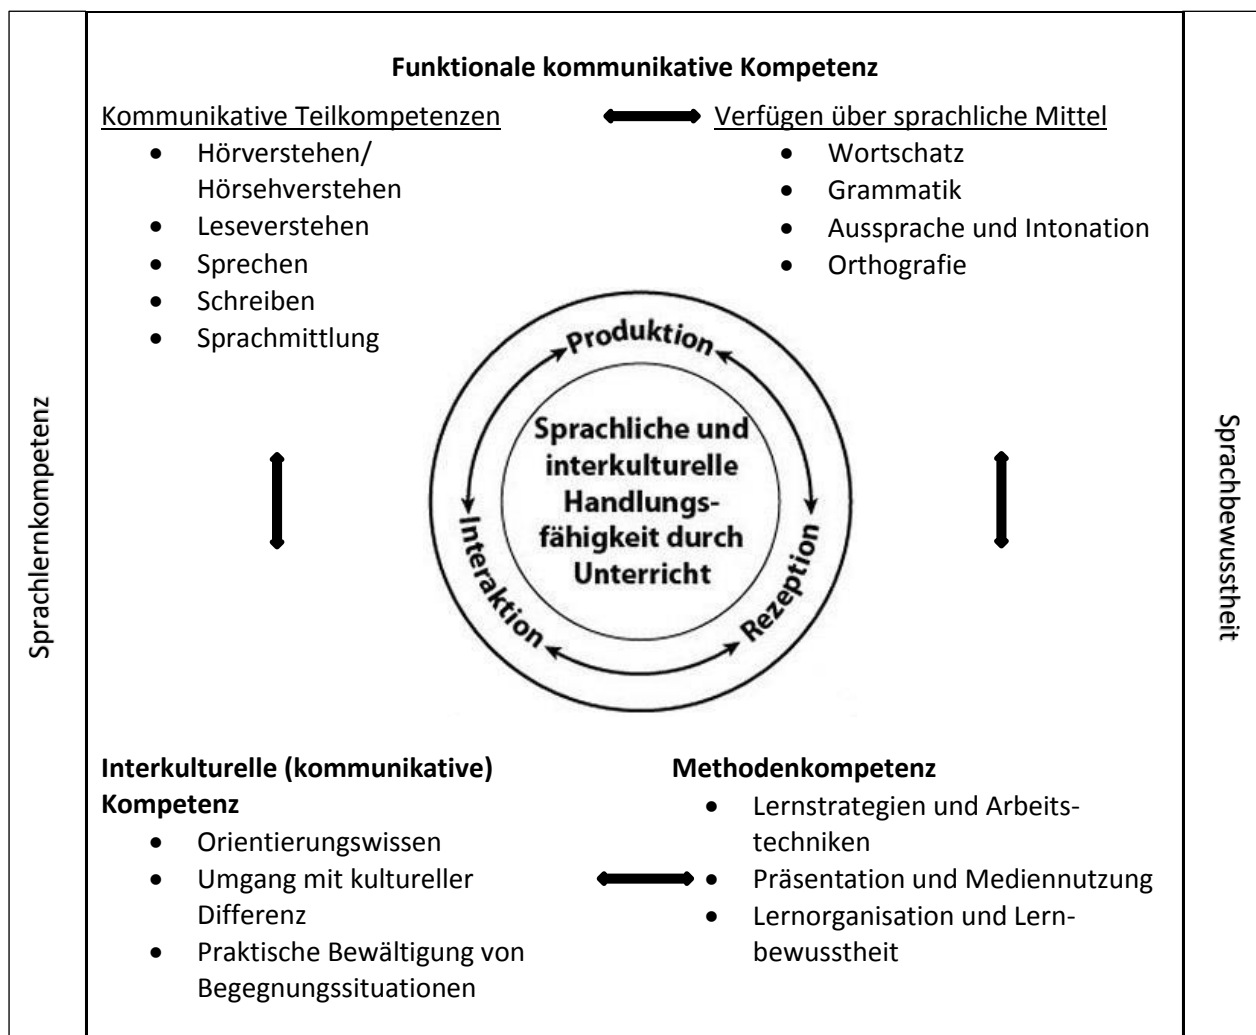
Sprachlernkompetenz

Funktionale kommunikative Kompetenz

Kommunikative Teilkompetenzen
- Hörverstehen/ Hörsehverstehen
- Leseverstehen
- Sprechen
- Schreiben
- Sprachmittlung

Verfügen über sprachliche Mittel
- Wortschatz
- Grammatik
- Aussprache und Intonation
- Orthografie

Produktion
Rezeption
Interaktion

Sprachliche und interkulturelle Handlungsfähigkeit durch Unterricht

Interkulturelle (kommunikative) Kompetenz
- Orientierungswissen
- Umgang mit kultureller Differenz
- Praktische Bewältigung von Begegnungssituationen

Methodenkompetenz
- Lernstrategien und Arbeitstechniken
- Präsentation und Mediennutzung
- Lernorganisation und Lernbewusstheit

Sprachbewusstheit